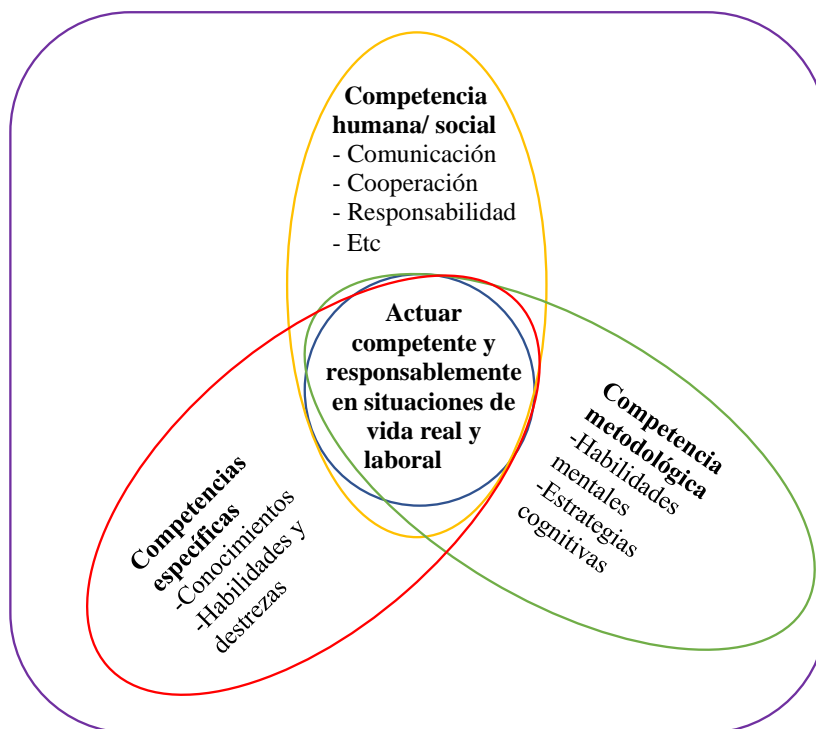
**Competencia humana/ social**
- Comunicación
- Cooperación
- Responsabilidad
- Etc

**Actuar competente y responsablemente en situaciones de vida real y laboral**

**Competencias específicas**
-Conocimientos
-Habilidades y destrezas

**Competencia metodológica**
-Habilidades mentales
-Estrategias cognitivas